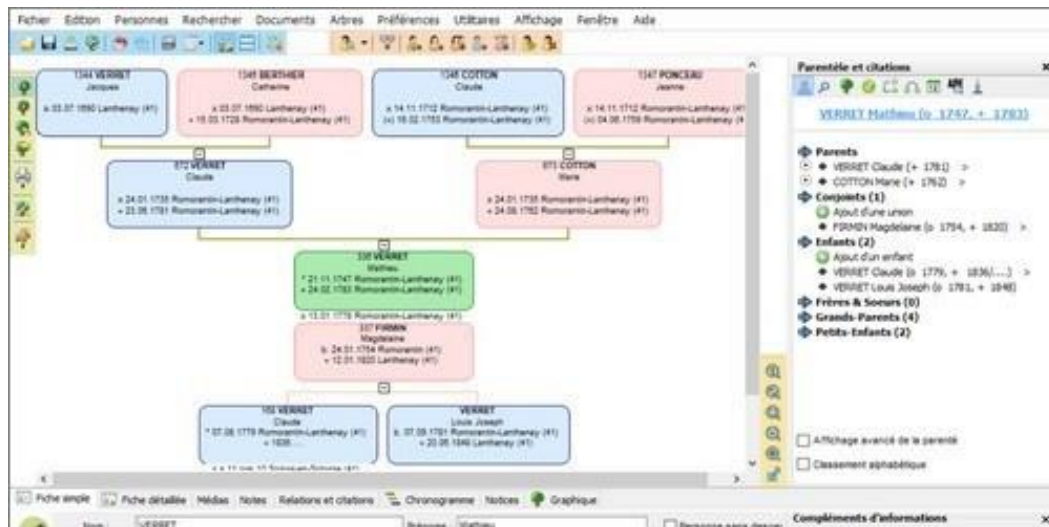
Fichier Edition Personnes Rechercher Documents Arbres Préférences Utilitaires Affichage Fenêtre Aide

1344 VERRET
Jacques
x 03.07.1690 Lanthenay (41)

1345 BERTHIER
Catherine
x 03.07.1690 Lanthenay (41)
+ 15.03.1726 Romorantin-Lanthenay (41)

1346 COTTON
Claude
x 14.11.1712 Romorantin-Lanthenay (41)
(+) 18.02.1753 Romorantin-Lanthenay (41)

1347 PONCEAU
Jeanne
x 14.11.1712 Romorantin-Lanthenay (41)
(+) 04.06.1759 Romorantin-Lanthenay (4

672 VERRET
Claude
x 24.01.1735 Romorantin-Lanthenay (41)
+ 23.06.1781 Romorantin-Lanthenay (41)

673 COTTON
Marie
x 24.01.1735 Romorantin-Lanthenay (41)
+ 24.08.1762 Romorantin-Lanthenay (41)

336 VERRET
Mathieu
* 21.11.1747 Romorantin-Lanthenay (41)
+ 24.02.1783 Romorantin-Lanthenay (41)

x 13.01.1778 Romorantin-Lanthenay (41)

337 FIRMIN
Magdelaine
b. 24.01.1754 Romorantin (41)
+ 12.01.1820 Lanthenay (41)

168 VERRET
Claude
* 07.08.1779 Romorantin-Lanthenay (41)
+ 1836

VERRET
Louis Joseph
b. 07.09.1781 Romorantin-Lanthenay (41)
+ 20.06.1848 Lanthenay (41)

x à 11 juin 12 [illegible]

Parentèle et citations

VERRET Mathieu (o 1747, + 1783)

Parents
VERRET Claude (+ 1781) >
COTTON Marie (+ 1762) >
Conjoints (1)
Ajout d'une union
FIRMIN Magdelaine (o 1754, + 1820) >
Enfants (2)
Ajout d'un enfant
VERRET Claude (o 1779, + 1836(...) >
VERRET Louis Joseph (o 1781, + 1848)
Frères & Soeurs (0)
Grands-Parents (4)
Petits-Enfants (2)

Affichage avancé de la parenté
Classement alphabétique

Fiche simple Fiche détaillée Médias Notes Relations et citations Chronogramme Notices Graphique

Nom : VERRET Prénoms Mathieu Personne sans descen

Compléments d'informations